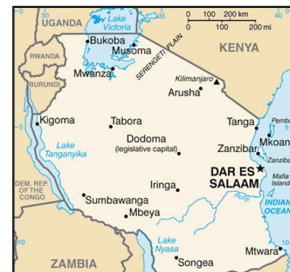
UGANDA
Lake Victoria
Bukoba
Musoma
0 100 200 km
0 100 200 mi
KENYA
RWANDA
BURUNDI
Mwanza
SERENGETI PLAIN
Kilimanjaro
Arusha
Kigoma
Tabora
Tanga
Pemba
Lake Tanganyika
Dodoma
(legislative capital)
Zanzibar
Mkoani
Zanzibar
DAR ES SALAAM
Mafia Island
DEM. REP. OF THE CONGO
Sumbawanga
Iringa
INDIAN OCEAN
Mbeya
ZAMBIA
Lake Nyasa
Songea
Mtwara